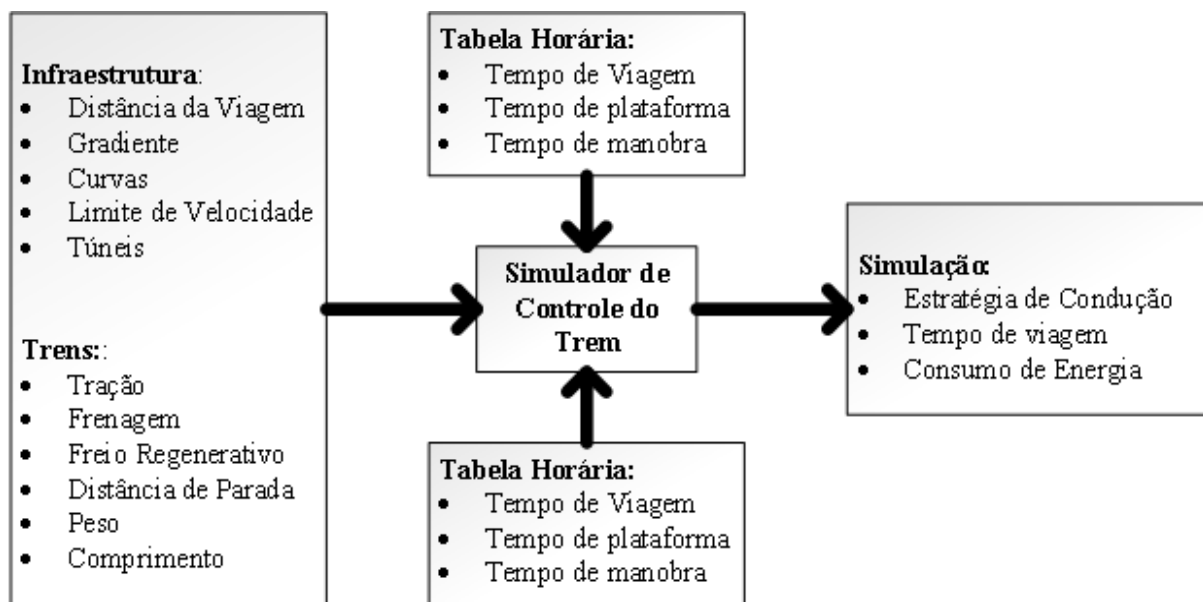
Infraestrutura:
- Distância da Viagem
- Gradiente
- Curvas
- Limite de Velocidade
- Túneis

Trens::
- Tração
- Frenagem
- Freio Regenerativo
- Distância de Parada
- Peso
- Comprimento

Tabela Horária:
- Tempo de Viagem
- Tempo de plataforma
- Tempo de manobra

Simulador de Controle do Trem

Tabela Horária:
- Tempo de Viagem
- Tempo de plataforma
- Tempo de manobra

Simulação:
- Estratégia de Condução
- Tempo de viagem
- Consumo de Energia